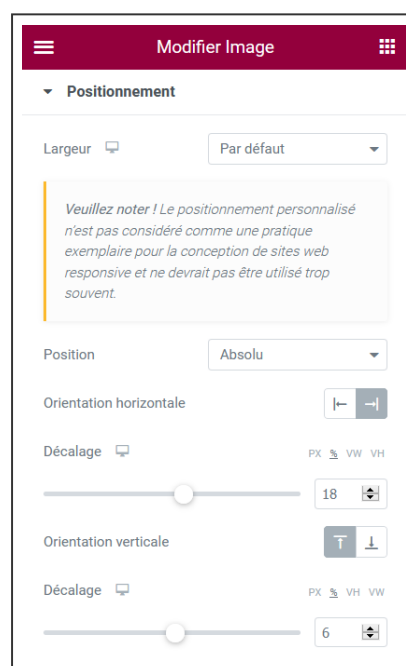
Modifier Image

Positionnement

Largeur

Par défaut

Veuillez noter ! Le positionnement personnalisé n'est pas considéré comme une pratique exemplaire pour la conception de sites web responsive et ne devrait pas être utilisé trop souvent.

Position

Absolu

Orientation horizontale

Décalage

PX % VW VH

18

Orientation verticale

Décalage

PX % VH VW

6